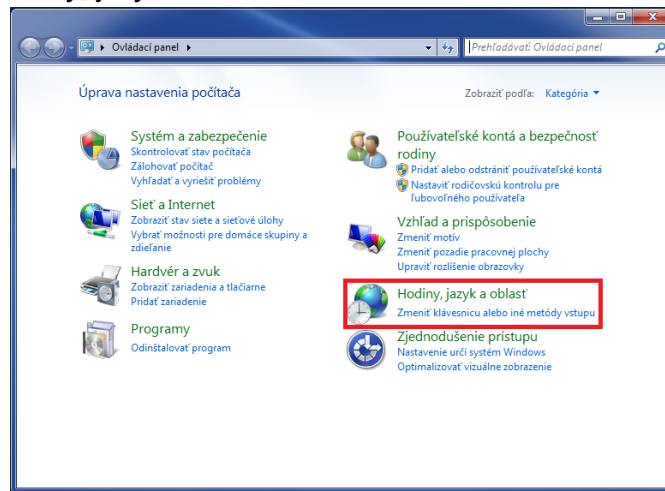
Ovládací panel

Prehľadávať: Ovládací panel

Úprava nastavenia počítača

Zobraziť podľa: Kategória

Systém a zabezpečenie
Skontrolovať stav počítača
Zálohovať počítač
Vyhľadať a vyriešiť problémy

Sieť a Internet
Zobraziť stav siete a sieťové úlohy
Vybrať možnosti pre domáce skupiny a zdieľanie

Hardvér a zvuk
Zobraziť zariadenia a tlačiarne
Pridať zariadenie

Programy
Odinštalovať program

Používateľské kontá a bezpečnosť rodiny
Pridať alebo odstrániť používateľské kontá
Nastaviť rodičovskú kontrolu pre ľubovoľného používateľa

Vzhľad a prispôsobenie
Zmeniť motív
Zmeniť pozadie pracovnej plochy
Upraviť rozlíšenie obrazovky

Hodiny, jazyk a oblasť
Zmeniť klávesnicu alebo iné metódy vstupu

Zjednodušenie prístupu
Nastavenie určí systém Windows
Optimalizovať vizuálne zobrazenie